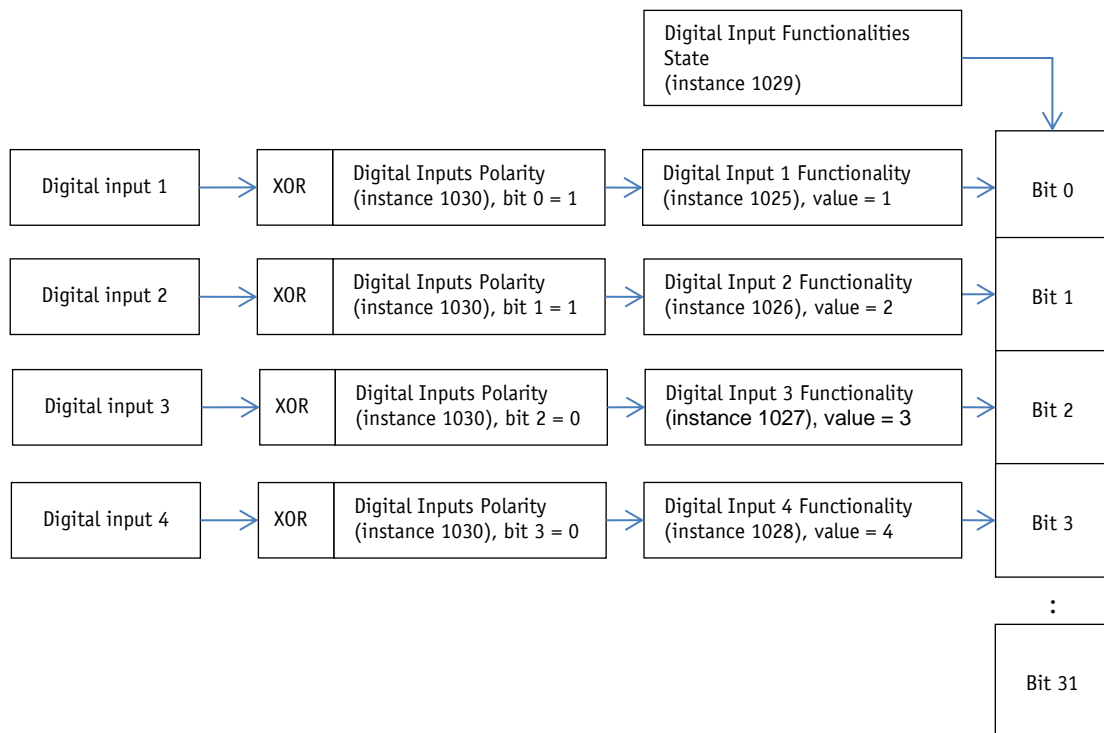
Digital Input Functionalities State
(instance 1029)

Digital input 1
XOR
Digital Inputs Polarity
(instance 1030), bit 0 = 1
Digital Input 1 Functionality
(instance 1025), value = 1
Bit 0

Digital input 2
XOR
Digital Inputs Polarity
(instance 1030), bit 1 = 1
Digital Input 2 Functionality
(instance 1026), value = 2
Bit 1

Digital input 3
XOR
Digital Inputs Polarity
(instance 1030), bit 2 = 0
Digital Input 3 Functionality
(instance 1027), value = 3
Bit 2

Digital input 4
XOR
Digital Inputs Polarity
(instance 1030), bit 3 = 0
Digital Input 4 Functionality
(instance 1028), value = 4
Bit 3

:

Bit 31